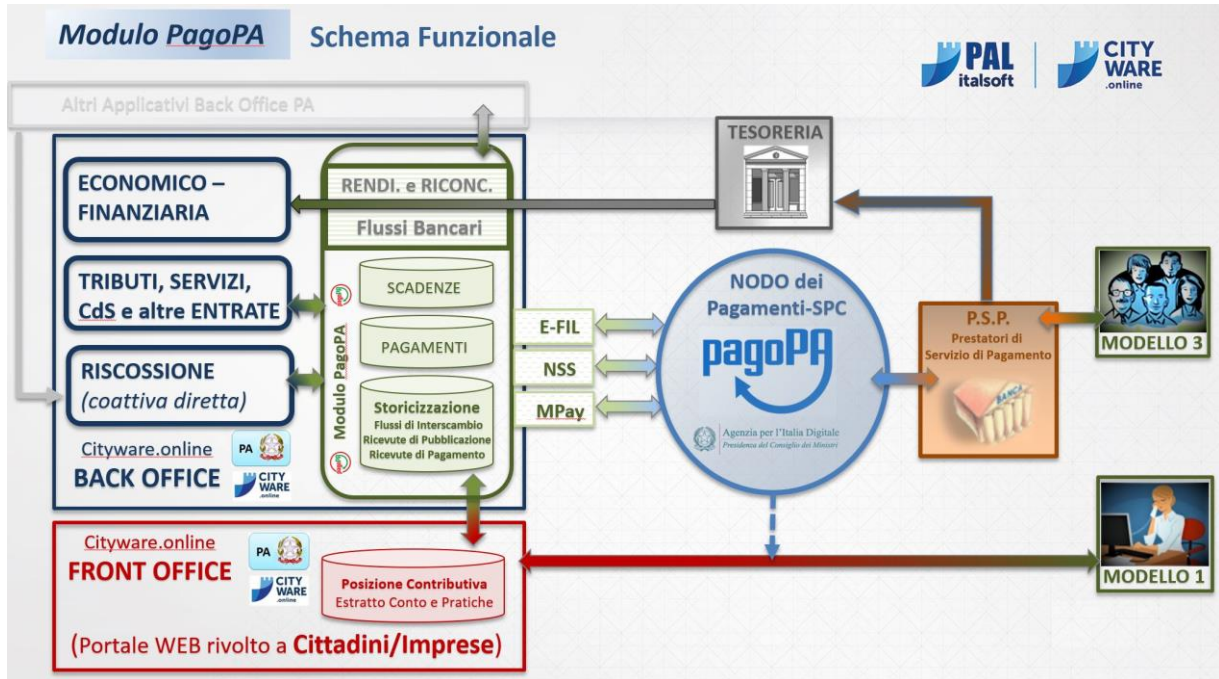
Modulo PagoPA Schema Funzionale

PAL italsoft | CITY WARE .online

Altri Applicativi Back Office PA

TESORERIA

ECONOMICO – FINANZIARIA

RENDI. e RICONC.

Flussi Bancari

TRIBUTI, SERVIZI, CdS e altre ENTRATE

SCADENZE

PAGAMENTI

Modulo PagoPA

RISCOSSIONE (coattiva diretta)

Storicizzazione
Flussi di Interscambio
Ricevute di Pubblicazione
Ricevute di Pagamento

Cityware.online
BACK OFFICE

PA

CITY WARE .online

E-FIL

NSS

MPay

NODO dei Pagamenti-SPC

pagoPA

Agenzia per l'Italia Digitale
Presidenza del Consiglio dei Ministri

P.S.P.
Prestatori di Servizio di Pagamento

BANCA

MODELLO 3

Cityware.online
FRONT OFFICE

PA

CITY WARE .online

Posizione Contributiva
Estratto Conto e Pratiche

MODELLO 1

(Portale WEB rivolto a Cittadini/Imprese)